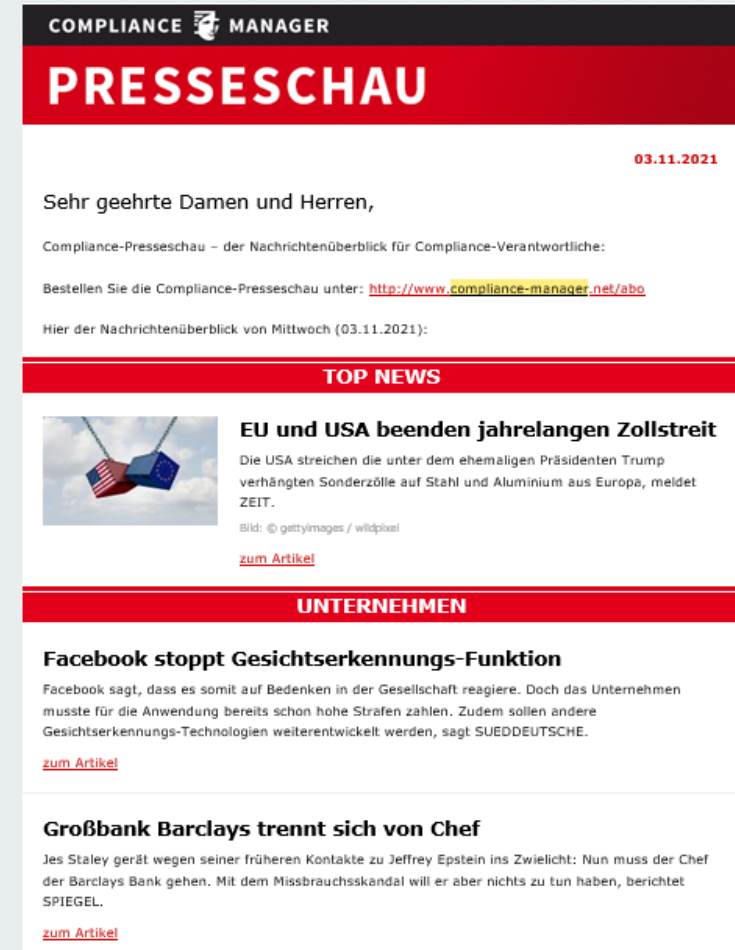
COMPLIANCE MANAGER

PRESSESCHAU

03.11.2021

Sehr geehrte Damen und Herren,

Compliance-Presseschau – der Nachrichtenüberblick für Compliance-Verantwortliche:

Bestellen Sie die Compliance-Presseschau unter: http://www.compliance-manager.net/abo

Hier der Nachrichtenüberblick von Mittwoch (03.11.2021):

TOP NEWS

EU und USA beenden jahrelangen Zollstreit

Die USA streichen die unter dem ehemaligen Präsidenten Trump verhängten Sonderzölle auf Stahl und Aluminium aus Europa, meldet ZEIT.

Bild: © gettyimages / wildpixel

zum Artikel

UNTERNEHMEN

Facebook stoppt Gesichtserkennungs-Funktion

Facebook sagt, dass es somit auf Bedenken in der Gesellschaft reagiere. Doch das Unternehmen musste für die Anwendung bereits schon hohe Strafen zahlen. Zudem sollen andere Gesichtserkennungs-Technologien weiterentwickelt werden, sagt SUEDDEUTSCHE.

zum Artikel

Großbank Barclays trennt sich von Chef

Jes Staley gerät wegen seiner früheren Kontakte zu Jeffrey Epstein ins Zwielicht: Nun muss der Chef der Barclays Bank gehen. Mit dem Missbrauchsskandal will er aber nichts zu tun haben, berichtet SPIEGEL.

zum Artikel